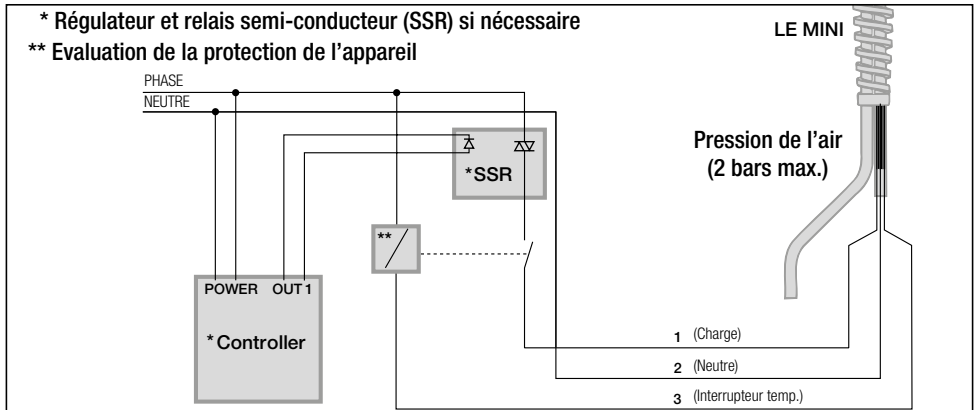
* Régulateur et relais semi-conducteur (SSR) si nécessaire
** Evaluation de la protection de l'appareil

LE MINI

PHASE
NEUTRE

Pression de l'air
(2 bars max.)

*SSR

**

POWER OUT 1

*Controller

1 (Charge)
2 (Neutre)
3 (Interrupteur temp.)